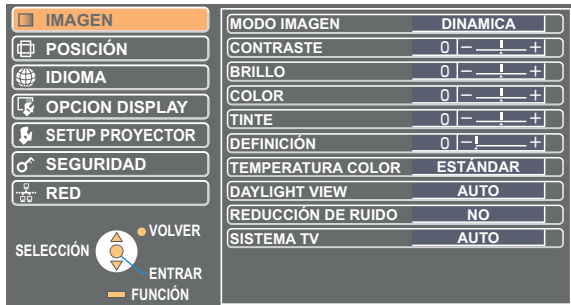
IMAGEN
POSICIÓN
IDIOMA
OPCION DISPLAY
SETUP PROYECTOR
SEGURIDAD
RED

SELECCIÓN
VOLVER
ENTRAR
FUNCIÓN

| | |
|---|---|
| MODO IMAGEN | DINAMICA |
| CONTRASTE | 0 |
| BRILLO | 0 |
| COLOR | 0 |
| TINTE | 0 |
| DEFINICIÓN | 0 |
| TEMPERATURA COLOR | ESTÁNDAR |
| DAYLIGHT VIEW | AUTO |
| REDUCCIÓN DE RUIDO | NO |
| SISTEMA TV | AUTO |